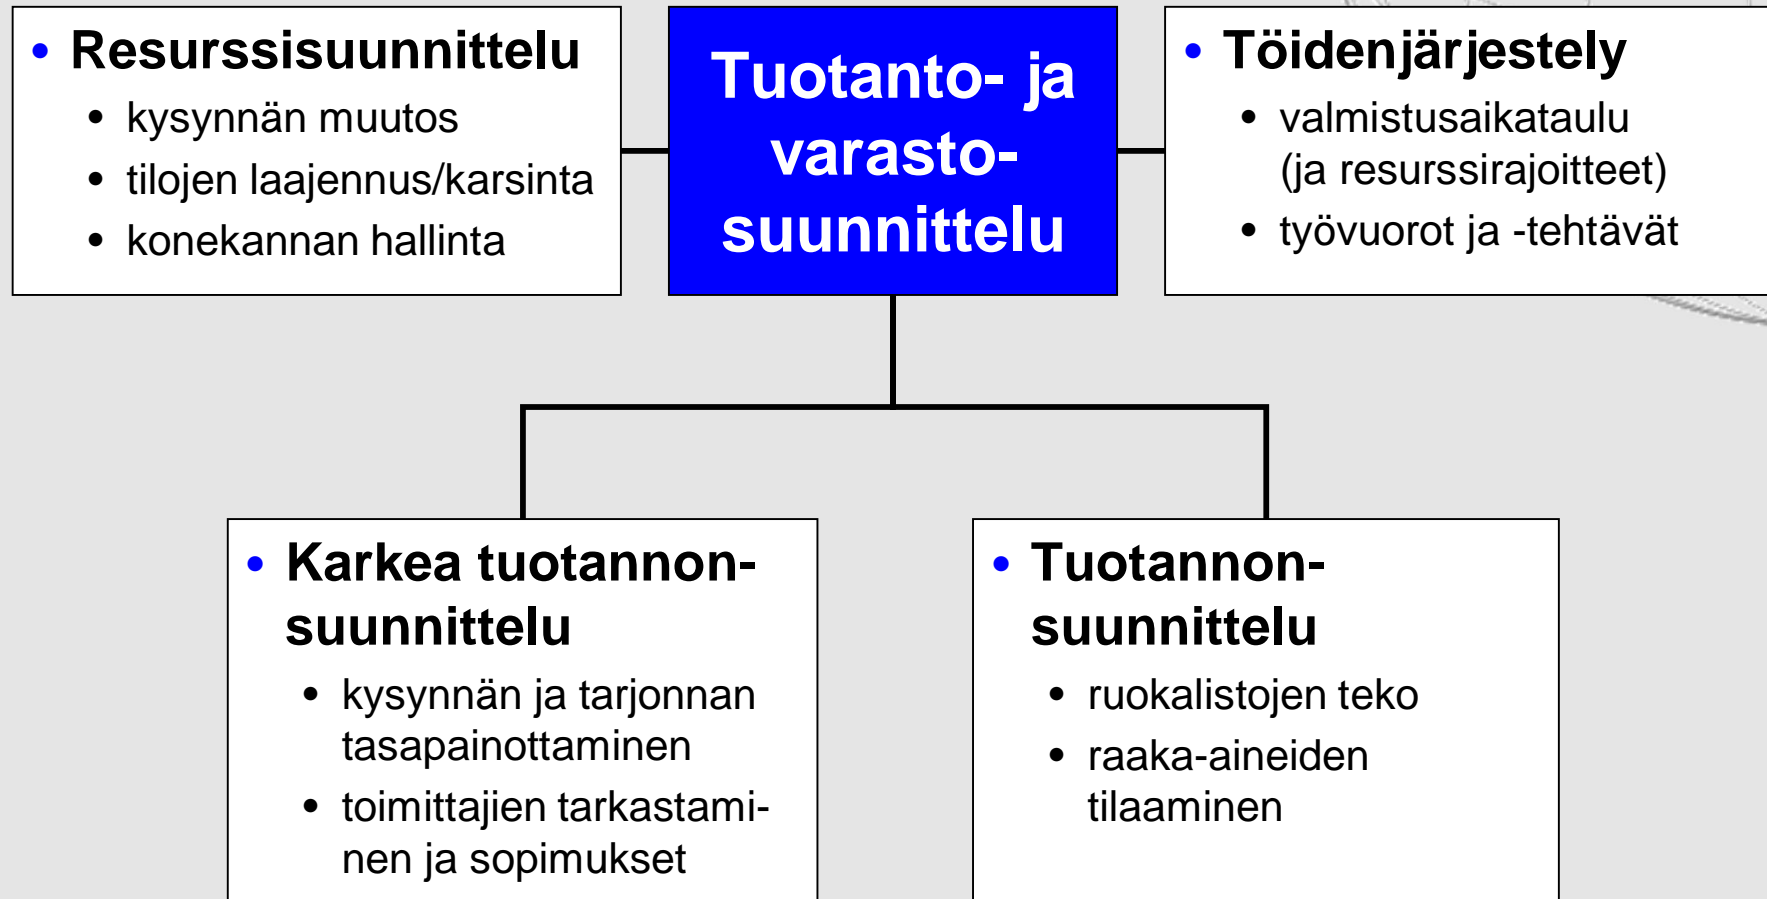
• Resurssisuunnittelu
  • kysynnän muutos
  • tilojen laajennus/karsinta
  • konekannan hallinta

Tuotanto- ja varasto-suunnittelu

• Töidenjärjestely
  • valmistusaikataulu (ja resurssirajoitteet)
  • työvuorot ja -tehtävät

• Karkea tuotannon-suunnittelu
  • kysynnän ja tarjonnan tasapainottaminen
  • toimittajien tarkastaminen ja sopimukset

• Tuotannon-suunnittelu
  • ruokalistojen teko
  • raaka-aineiden tilaaminen